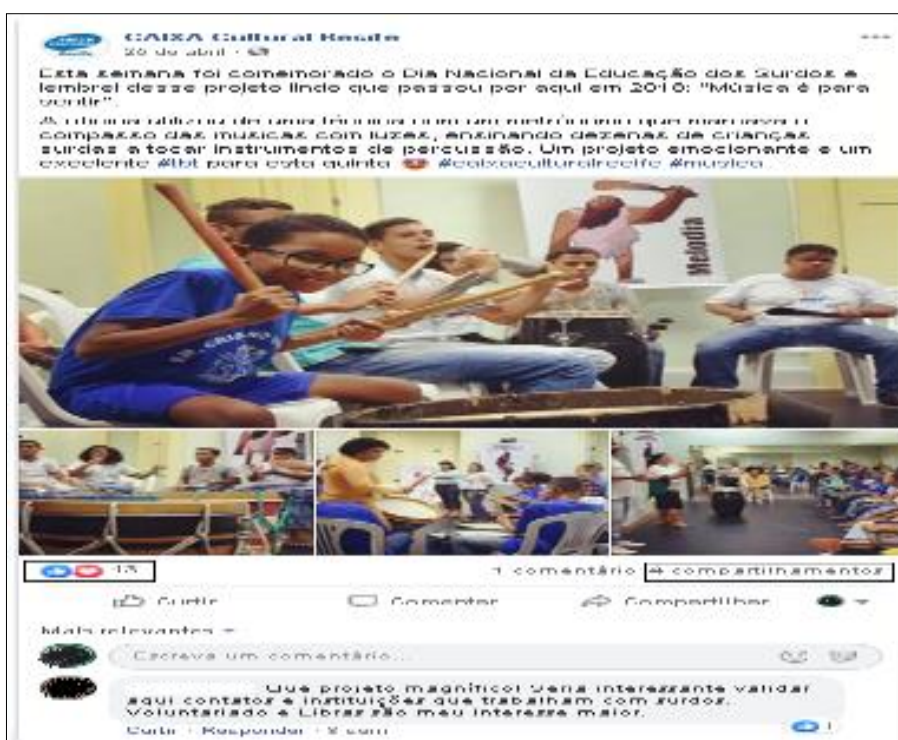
CAIXA Cultural Recife
26 de abril ·

Esta semana foi comemorado o Dia Nacional da Educação dos Surdos e lembrei desse projeto lindo que passou por aqui em 2016: "Música é para todos".

A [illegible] de uma técnica com um metrônomo que marcava o compasso das músicas com luzes, ensinando dezenas de crianças surdas a tocar instrumentos de percussão. Um projeto emocionante e um excelente #tbt para esta quinta #caixaculturalrecife #musica

Melodia

13

1 comentário 4 compartilhamentos

Curtir Comentar Compartilhar

Mais relevantes

Escreva um comentário...

Que projeto magnífico! Seria interessante validar aqui contatos e instituições que trabalham com surdos. Voluntariado e Libras são meu interesse maior.

Curtir · Responder · 2 sem

1